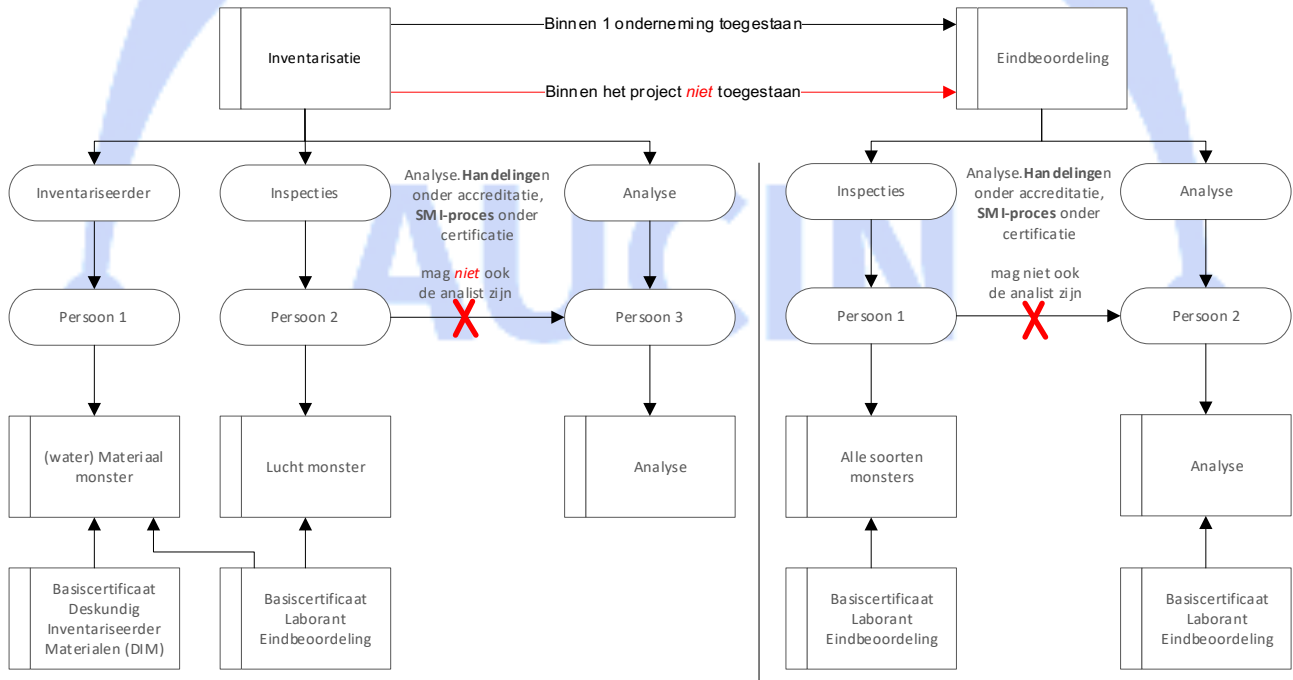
Inventarisatie

Binnen 1 onderneming toegestaan

Binnen het project *niet* toegestaan

Eindbeoordeling

Inventariseerder

Inspecties

Analyse.**Handelingen** onder accreditatie, **SMI-proces** onder certificatie

mag *niet* ook de analist zijn

Analyse

Persoon 1

Persoon 2

Persoon 3

(water) Materiaal monster

Lucht monster

Analyse

Basiscertificaat Deskundig Inventariseerder Materialen (DIM)

Basiscertificaat Laborant Eindbeoordeling

Inspecties

Analyse.**Handelingen** onder accreditatie, **SMI-proces** onder certificatie

mag niet ook de analist zijn

Analyse

Persoon 1

Persoon 2

Alle soorten monsters

Analyse

Basiscertificaat Laborant Eindbeoordeling

Basiscertificaat Laborant Eindbeoordeling